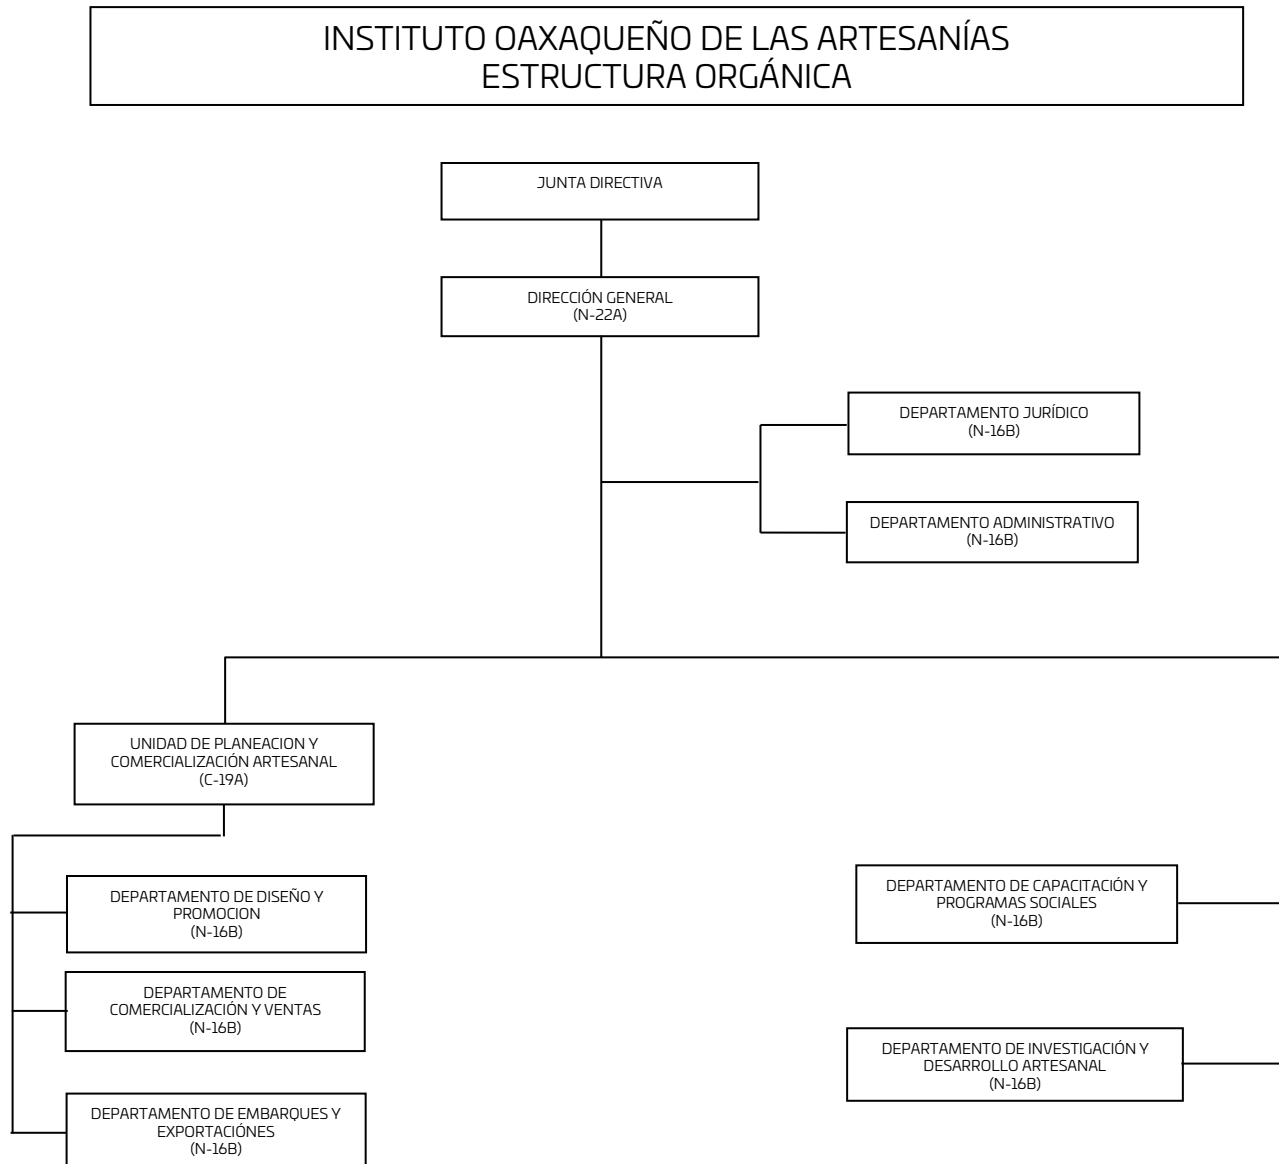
INSTITUTO OAXAQUEÑO DE LAS ARTESANÍAS
ESTRUCTURA ORGÁNICA

JUNTA DIRECTIVA

DIRECCIÓN GENERAL
(N-22A)

DEPARTAMENTO JURÍDICO
(N-16B)

DEPARTAMENTO ADMINISTRATIVO
(N-16B)

UNIDAD DE PLANEACION Y COMERCIALIZACIÓN ARTESANAL
(C-19A)

DEPARTAMENTO DE DISEÑO Y PROMOCION
(N-16B)

DEPARTAMENTO DE COMERCIALIZACIÓN Y VENTAS
(N-16B)

DEPARTAMENTO DE EMBARQUES Y EXPORTACIÓNES
(N-16B)

DEPARTAMENTO DE CAPACITACIÓN Y PROGRAMAS SOCIALES
(N-16B)

DEPARTAMENTO DE INVESTIGACIÓN Y DESARROLLO ARTESANAL
(N-16B)